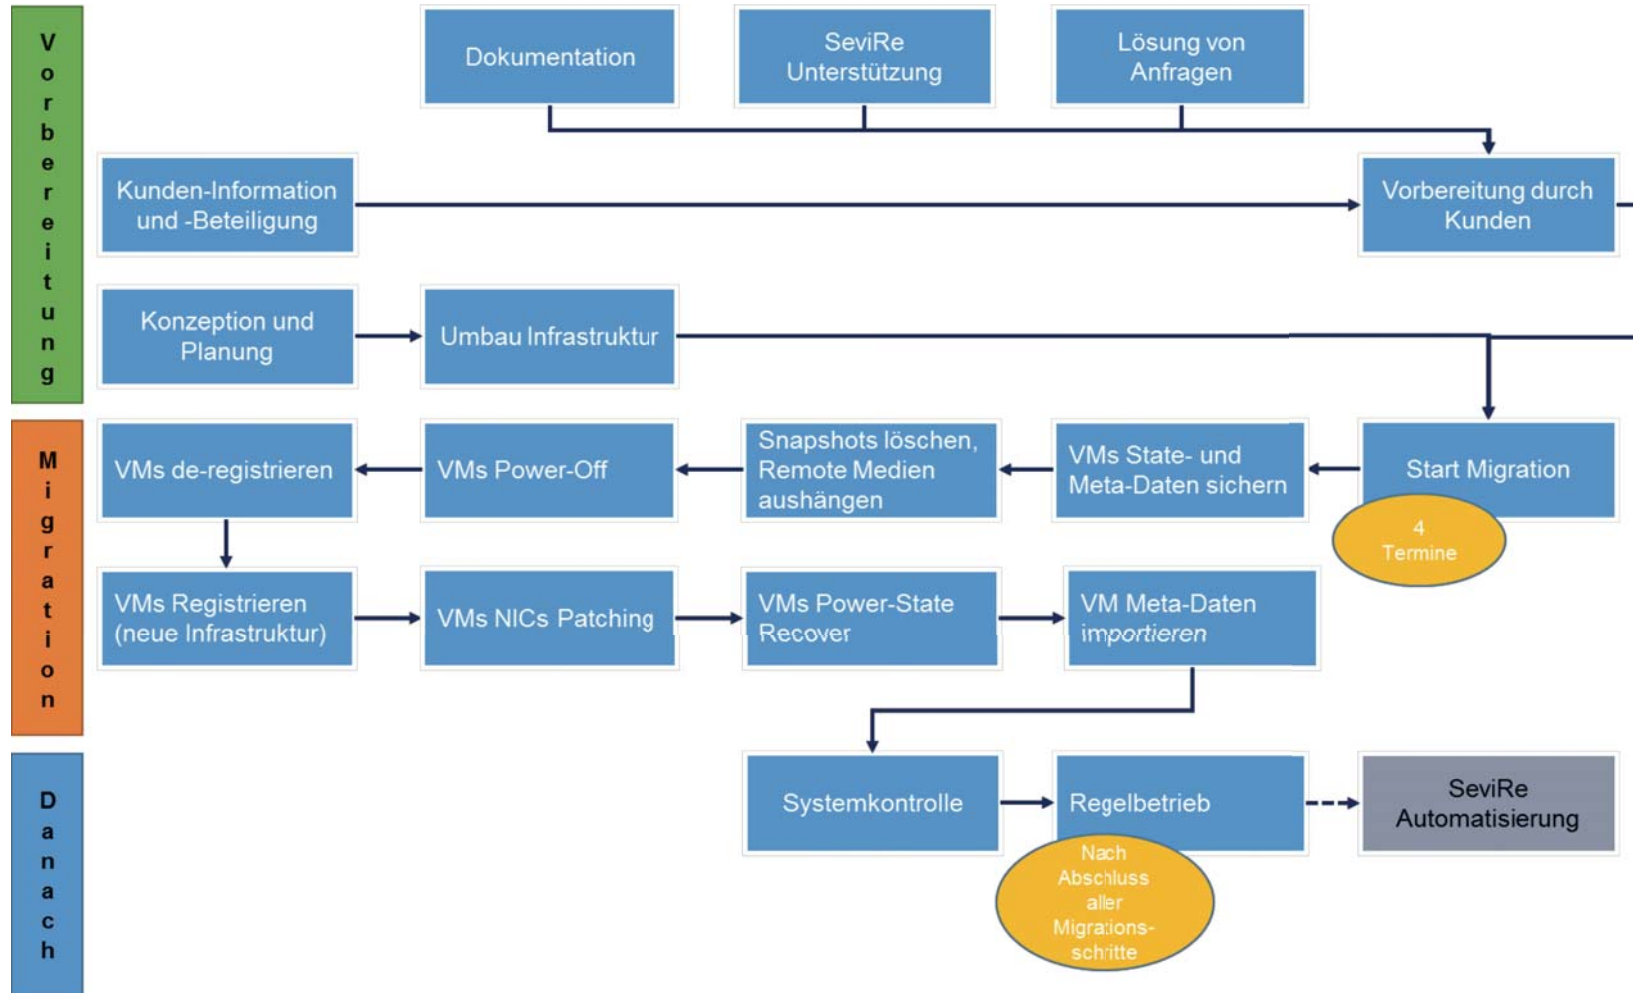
Vorbereitung

Dokumentation

SeviRe Unterstützung

Lösung von Anfragen

Kunden-Information und -Beteiligung

Vorbereitung durch Kunden

Konzeption und Planung

Umbau Infrastruktur

Migration

VMs de-registrieren

VMs Power-Off

Snapshots löschen, Remote Medien aushängen

VMs State- und Meta-Daten sichern

Start Migration

4 Termine

VMs Registrieren (neue Infrastruktur)

VMs NICs Patching

VMs Power-State Recover

VM Meta-Daten importieren

Danach

Systemkontrolle

Regelbetrieb

SeviRe Automatisierung

Nach Abschluss aller Migrations-schritte